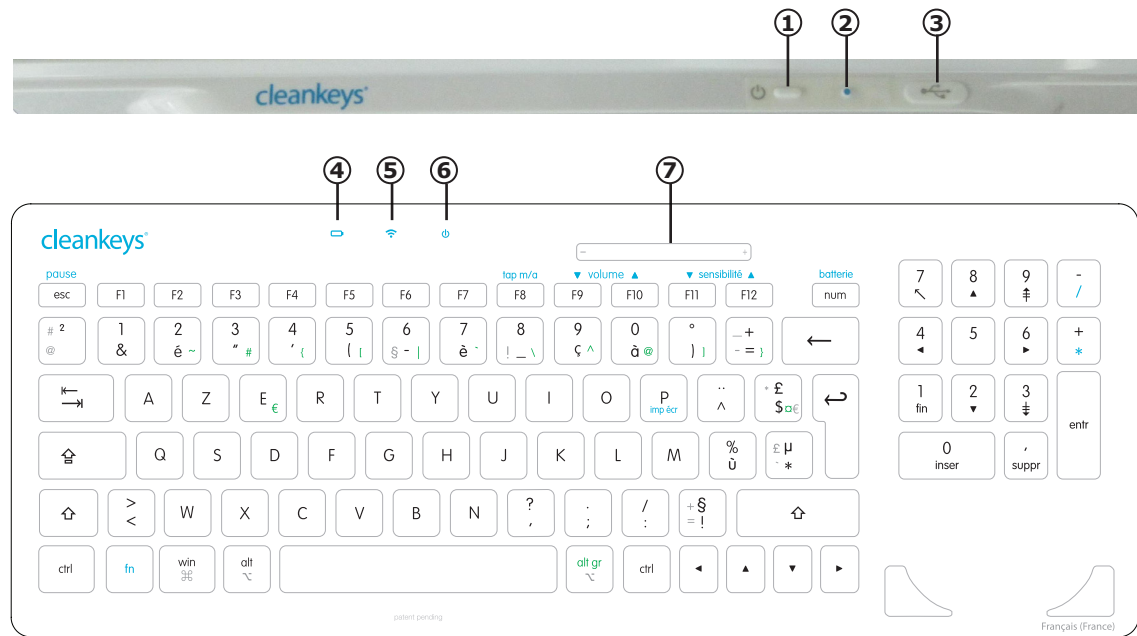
①
②
③
cleankeys

④
⑤
⑥
⑦

cleankeys

pause
esc
F1
F2
F3
F4
F5
F6
F7
tap m/a
F8
▼ volume ▲
F9
F10
▼ sensibilité ▲
F11
F12
batterie
num

# ²
@
1
&
2
é ~
3
" #
4
' {
5
( [
6
§ - |
7
è `
8
! _ \
9
ç ^
0
à @
°
) ]
_ +
- = }
⟵

A
Z
E €
R
T
Y
U
I
O
P
imp écr
¨
^
£
$ ¤ €

Q
S
D
F
G
H
J
K
L
M
%
ù
µ
*

>
<
W
X
C
V
B
N
?
,
.
;
/
:
§
!

ctrl
fn
win
⌘
alt
⌥
alt gr
⌥
ctrl

7
↖
8
▲
9
⇞
-
/
4
◀
5
6
▶
+
*
1
fin
2
▼
3
⇟
entr
0
inser
,
suppr

patent pending
Français (France)